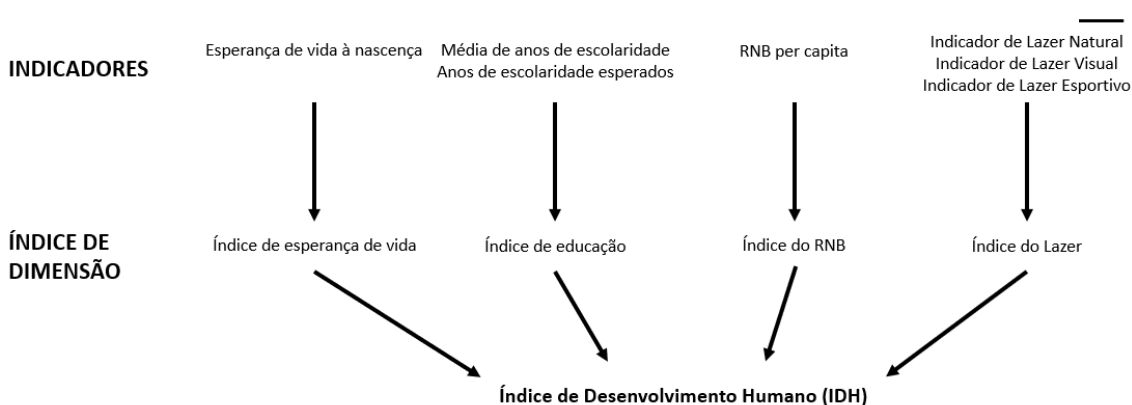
INDICADORES

Esperança de vida à nascença

Média de anos de escolaridade
Anos de escolaridade esperados

RNB per capita

Indicador de Lazer Natural
Indicador de Lazer Visual
Indicador de Lazer Esportivo

ÍNDICE DE DIMENSÃO

Índice de esperança de vida

Índice de educação

Índice do RNB

Índice do Lazer

Índice de Desenvolvimento Humano (IDH)